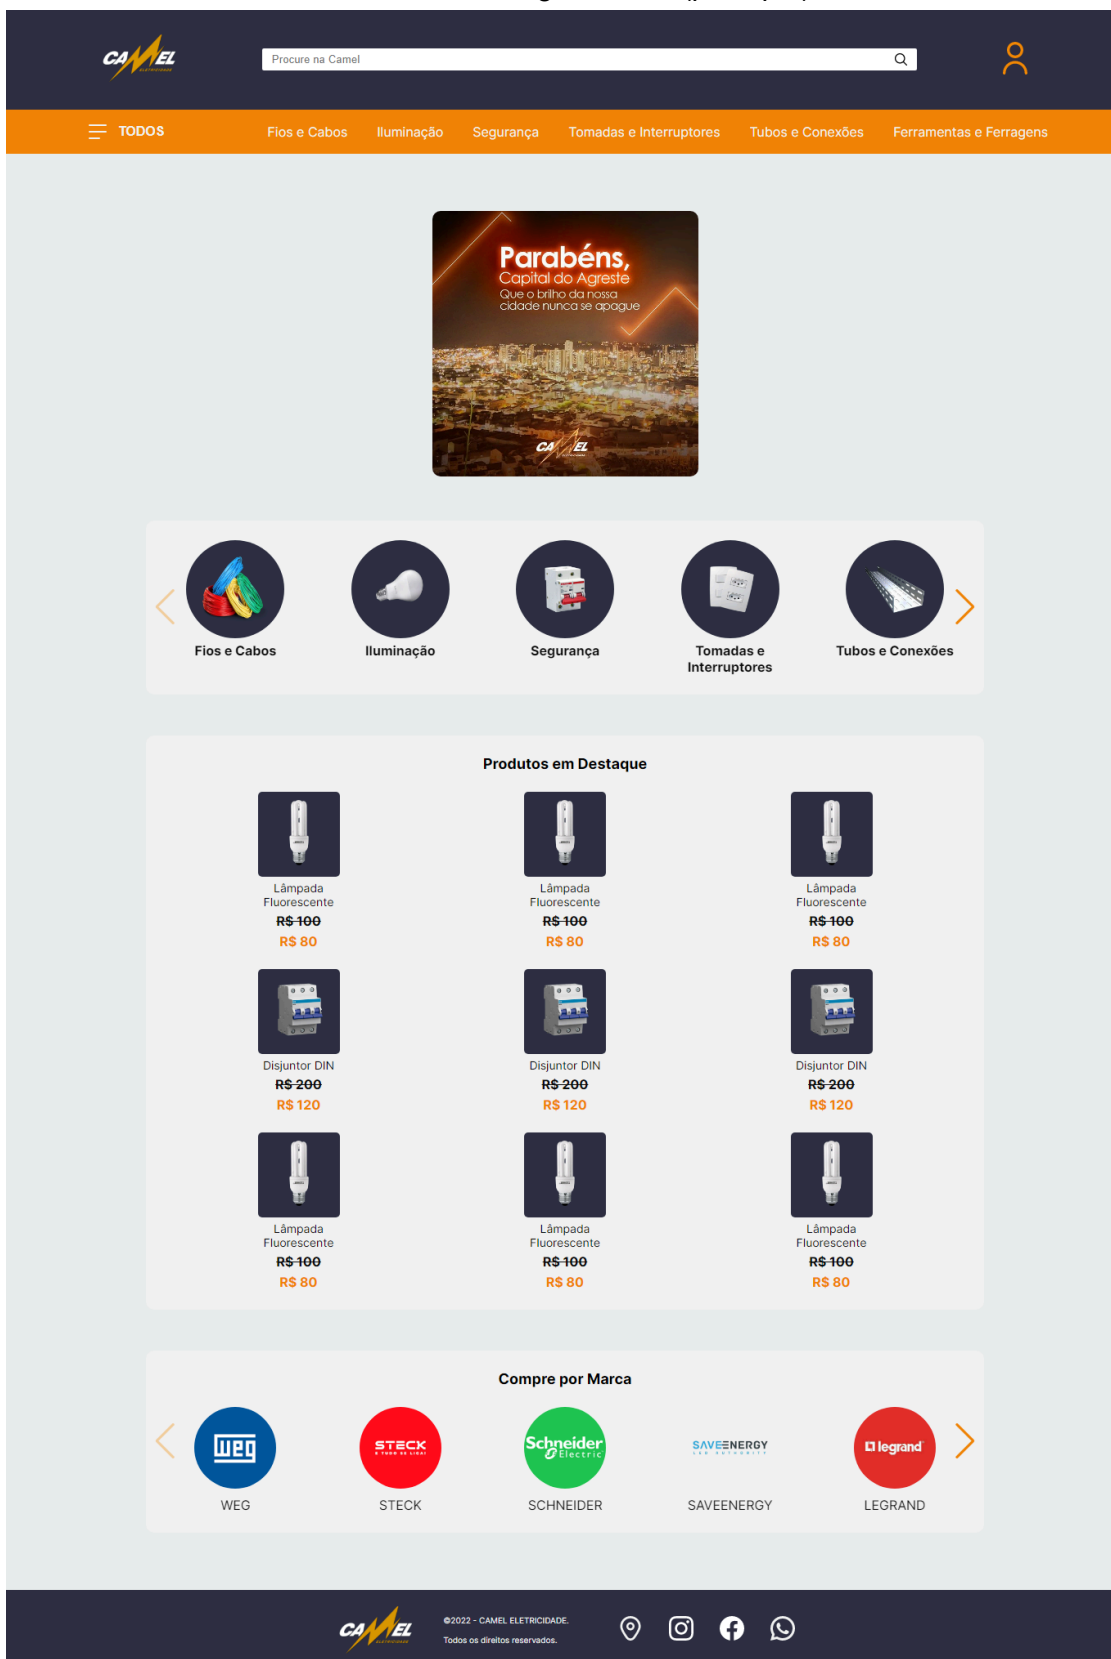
CAMEL

Procure na Camel

TODOS

Fios e Cabos Iluminação Segurança Tomadas e Interruptores Tubos e Conexões Ferramentas e Ferragens

Parabéns, Capital do Agreste
Que o brilho da nossa cidade nunca se apague

CAMEL

Fios e Cabos
Iluminação
Segurança
Tomadas e Interruptores
Tubos e Conexões

Produtos em Destaque

Lâmpada Fluorescente
R$ 100
R$ 80

Lâmpada Fluorescente
R$ 100
R$ 80

Lâmpada Fluorescente
R$ 100
R$ 80

Disjuntor DIN
R$ 200
R$ 120

Disjuntor DIN
R$ 200
R$ 120

Disjuntor DIN
R$ 200
R$ 120

Lâmpada Fluorescente
R$ 100
R$ 80

Lâmpada Fluorescente
R$ 100
R$ 80

Lâmpada Fluorescente
R$ 100
R$ 80

Compre por Marca

WEG
STECK
SCHNEIDER
SAVEENERGY
LEGRAND

CAMEL

©2022 - CAMEL ELETRICIDADE.
Todos os direitos reservados.